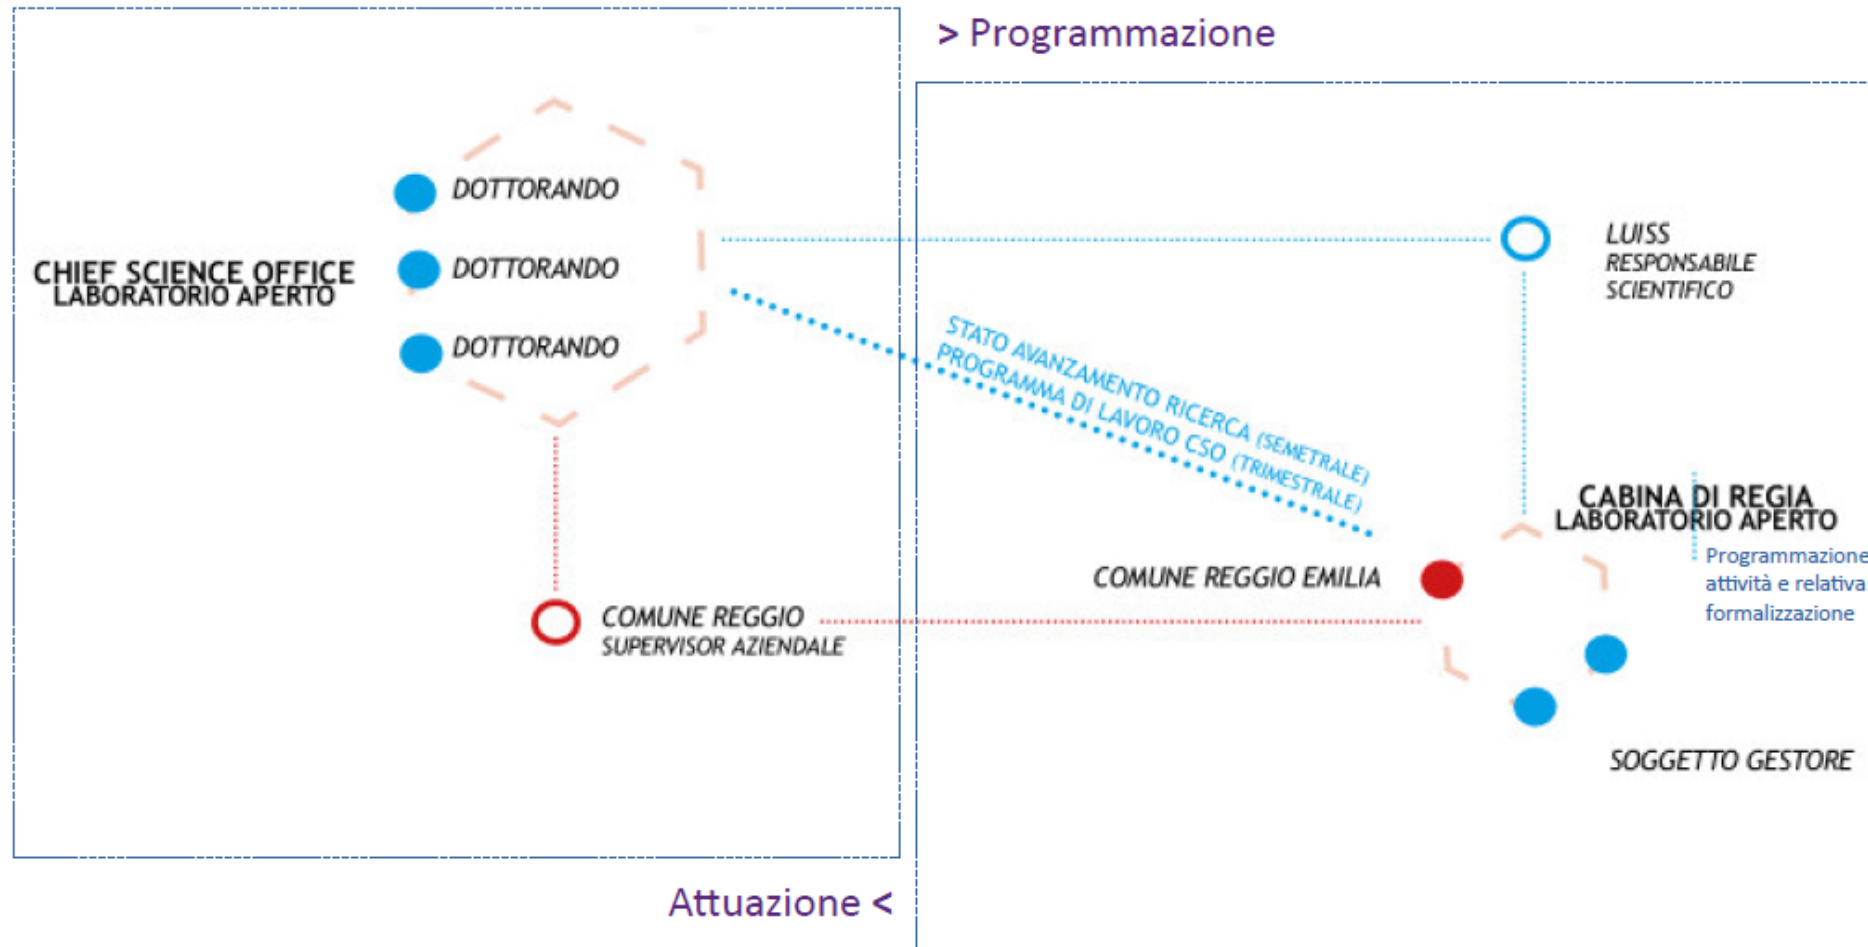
> Programmazione

DOTTORANDO

DOTTORANDO

DOTTORANDO

CHIEF SCIENCE OFFICE
LABORATORIO APERTO

LUISS
RESPONSABILE
SCIENTIFICO

STATO AVANZAMENTO RICERCA (SEMETRALE)
PROGRAMMA DI LAVORO CSO (TRIMESTRALE)

CABINA DI REGIA
LABORATORIO APERTO

Programmazione
attività e relativa
formalizzazione

COMUNE REGGIO EMILIA

COMUNE REGGIO
SUPERVISOR AZIENDALE

SOGGETTO GESTORE

Attuazione <